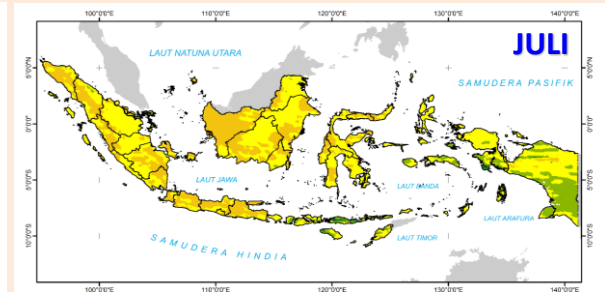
100°0'0"E
110°0'0"E
120°0'0"E
130°0'0"E
140°0'0"E
JULI
LAUT NATUNA UTARA
SAMUDERA PASIFIK
5°0'0"N
0°0'0"
5°0'0"S
10°0'0"S
LAUT JAWA
LAUT BANDA
LAUT ARAFURA
LAUT TIMOR
SAMUDERA HINDIA
100°0'0"E
110°0'0"E
120°0'0"E
130°0'0"E
140°0'0"E